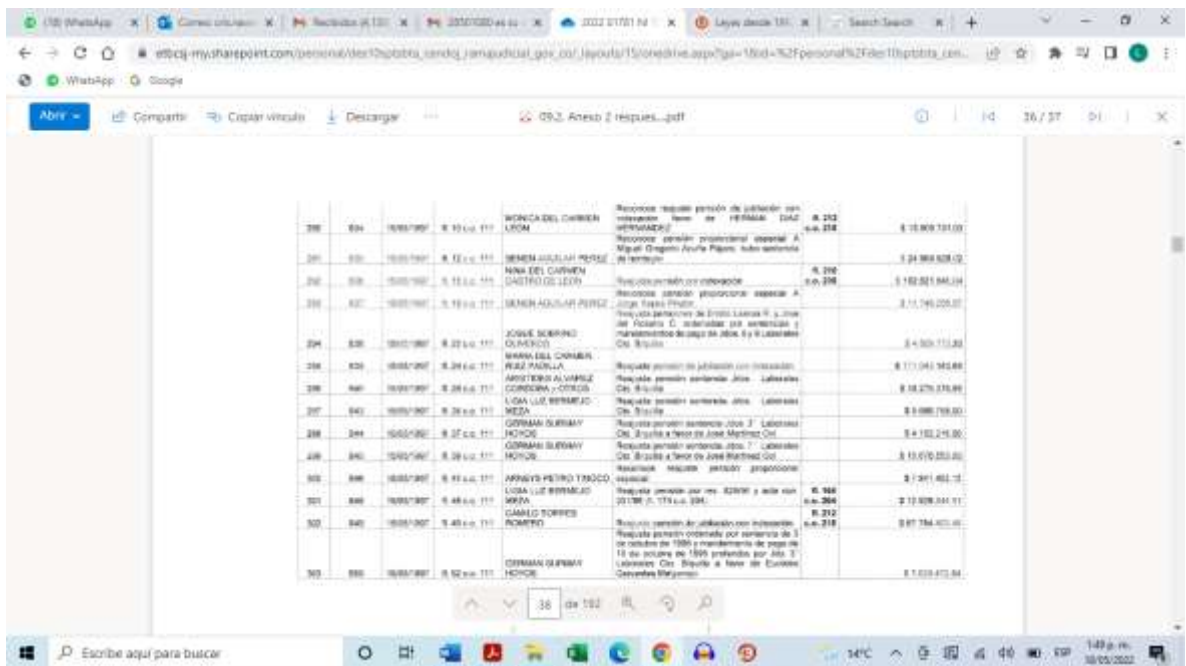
(10) WhatsApp | Correo: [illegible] | Recibidos (4.131) | 20501000 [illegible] | 2022 01701 N | Leyes desde 191 | Search Search | +

etbcsj-my.sharepoint.com/personal/des10sptobta_cendoj_ramajudicial_gov_co/_layouts/15/onedrive.aspx?ga=1&id=%2Fpersonal%2Fdes10sptobta_cen...

WhatsApp Google

Abrir | Compartir | Copiar vínculo | Descargar | ... | 09.2. Anexo 2 respues....pdf | 36 / 37

| 290 | 834 | 16/05/1997 | R. 10 c.c. 111 | MONICA DEL CARMEN LEON | Reconoce reajuste pensión de jubilación con indexación favor de HERNAN DIAZ HERNANDEZ | R. 212 c.c. 218 | $ 15.909.731,00 |
|---|---|---|---|---|---|---|---|
| 291 | 835 | 16/05/1997 | R. 12 c.c. 111 | SENEN AGUILAR PEREZ | Reconoce pensión proporcional especial A Miguel Gregorio Acuña Pájaro, vuelo sentencia de tentacion | | $ 24.964.628,02 |
| 292 | 836 | 16/05/1997 | R. 13 c.c. 111 | NINA DEL CARMEN CASTRO DE LEON | Reajusta pensión por indexación | R. 208 c.c. 208 | $ 182.821.846,04 |
| 293 | 837 | 16/05/1997 | R. 16 c.c. 111 | SENEN AGUILAR PEREZ | Reconoce pensión proporcional especial A Jorge Yepes Pinzón | | $ 11.745.205,07 |
| 294 | 838 | 20/05/1997 | R. 23 c.c. 111 | JOSUE SOBRINO OLIVEROS | Reajusta pensiones de Emilio Lozano R. y Jose del Rosario C. ordenadas por sentencias y mandamientos de pago de Jdos. 6 y 8 Laborales Cto. Btquilla | | $ 4.500.773,80 |
| 295 | 839 | 16/05/1997 | R. 24 c.c. 111 | MARIA DEL CARMEN RUIZ PADILLA | Reajusta pensión de jubilación con indexación | | $ 111.045.583,69 |
| 296 | 840 | 16/05/1997 | R. 28 c.c. 111 | ARISTIDES ALVAREZ CORDOBA y OTROS | Reajusta pensión sentencia Jdos. Laborales Cto. B/quilla | | $ 18.275.378,89 |
| 297 | 843 | 16/05/1997 | R. 36 c.c. 111 | LUISA LUZ BERMEJO MEZA | Reajusta pensión sentencia Jdos. Laborales Cto. B/quilla | | $ 9.086.768,80 |
| 298 | 844 | 16/05/1997 | R. 37 c.c. 111 | GERMAN SURMAY HOYOS | Reajusta pensión sentencia Jdos. 7 Laborales Cto. B/quilla a favor de Jose Martinez Coll | | $ 4.152.216,00 |
| 299 | 845 | 16/05/1997 | R. 38 c.c. 111 | GERMAN SURMAY HOYOS | Reajusta pensión sentencia Jdos. 7 Laborales Cto. B/quilla a favor de Jose Martinez Coll | | $ 13.670.253,00 |
| 300 | 846 | 16/05/1997 | R. 41 c.c. 111 | ARNEYS PETRO TINOCO | Reconoce reajuste pensión proporcional especial | | $ 7.941.463,15 |
| 301 | 848 | 16/05/1997 | R. 48 c.c. 111 | LUISA LUZ BERMEJO MEZA | Reajusta pensión por res. 829/96 y auto res. 2317/96 (1. 175 c.c. 204) | R. 168 c.c. 204 | $ 12.928.341,11 |
| 302 | 849 | 16/05/1997 | R. 40 c.c. 111 | CAMILO TORRES ROMERO | Reajusta pensión de jubilación con indexación | R. 212 c.c. 218 | $ 87.784.403,46 |
| 303 | 850 | 16/05/1997 | R. 52 c.c. 111 | GERMAN SURMAY HOYOS | Reajusta pensión ordenada por sentencia de 3 de octubre de 1996 y mandamiento de pago de 13 de octubre de 1996 proferidos por Jdo. 3 Laborales Cto. B/quilla a favor de Euclides Cervantes Melgarejo | | $ 7.020.472,84 |

38 de 192

Escribe aquí para buscar | 14°C | 1:49 p. m. 18/05/2022